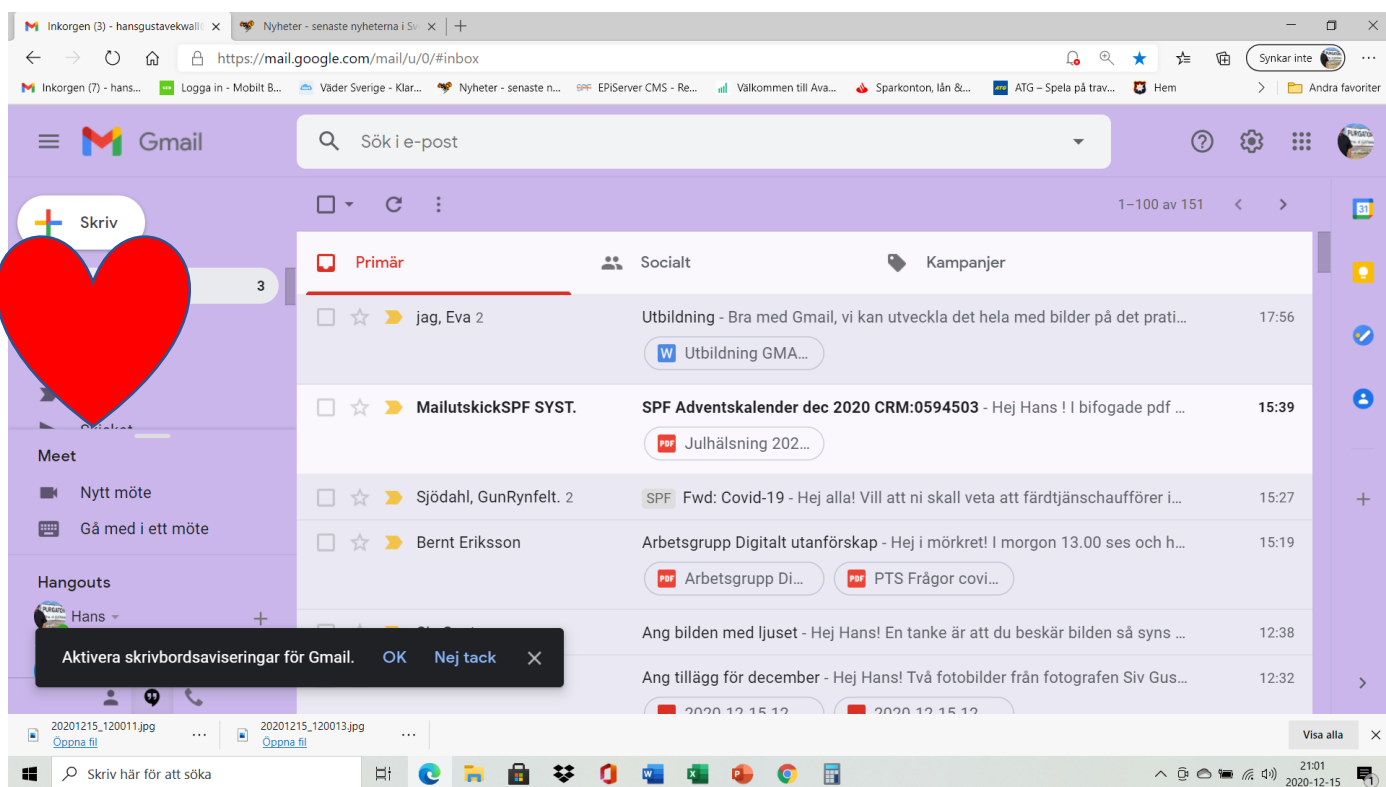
Inkorgen (3) - hansgustavekwall ×
Nyheter - senaste nyheterna i Sv ×
+

https://mail.google.com/mail/u/0/#inbox

Synkar inte

Inkorgen (7) - hans... Logga in - Mobilt B... Väder Sverige - Klar... Nyheter - senaste n... EPiServer CMS - Re... Välkommen till Ava... Sparkonton, lån &... ATG – Spela på trav... Hem Andra favoriter

Gmail

Sök i e-post

Skriv

3

Skickat

1–100 av 151

Primär Socialt Kampanjer

jag, Eva 2 Utbildning - Bra med Gmail, vi kan utveckla det hela med bilder på det prati... 17:56
Utbildning GMA...

MailutskickSPF SYST. SPF Adventskalender dec 2020 CRM:0594503 - Hej Hans ! I bifogade pdf ... 15:39
Julhälsning 202...

Sjödahl, GunRynfelt. 2 SPF Fwd: Covid-19 - Hej alla! Vill att ni skall veta att färdtjänschaufförer i... 15:27

Bernt Eriksson Arbetsgrupp Digitalt utanförskap - Hej i mörkret! I morgon 13.00 ses och h... 15:19
Arbetsgrupp Di... PTS Frågor covi...

Ang bilden med ljuset - Hej Hans! En tanke är att du beskär bilden så syns ... 12:38

Ang tillägg för december - Hej Hans! Två fotobilder från fotografen Siv Gus... 12:32

Meet
Nytt möte
Gå med i ett möte

Hangouts
Hans

Aktivera skrivbordsaviseringar för Gmail. OK Nej tack

20201215_120011.jpg
Öppna fil
20201215_120013.jpg
Öppna fil
Visa alla

Skriv här för att söka

21:01
2020-12-15